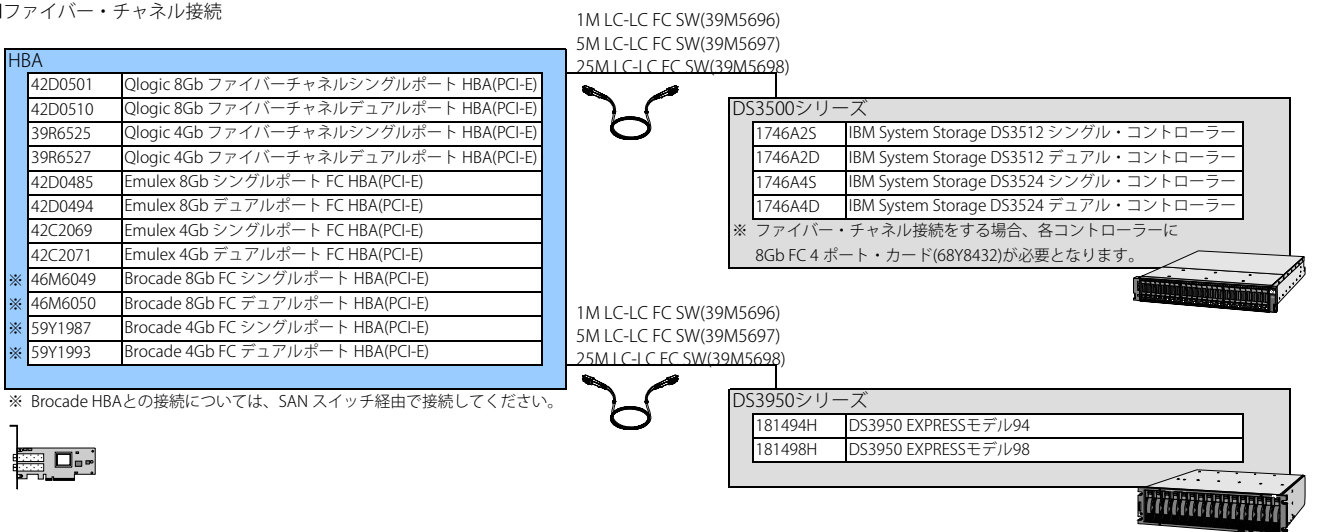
ファイバー・チャネル接続

HBA

| | | |
|---|---|---|
| | 42D0501 | Qlogic 8Gb ファイバーチャネルシングルポート HBA(PCI-E) |
| | 42D0510 | Qlogic 8Gb ファイバーチャネルデュアルポート HBA(PCI-E) |
| | 39R6525 | Qlogic 4Gb ファイバーチャネルシングルポート HBA(PCI-E) |
| | 39R6527 | Qlogic 4Gb ファイバーチャネルデュアルポート HBA(PCI-E) |
| | 42D0485 | Emulex 8Gb シングルポート FC HBA(PCI-E) |
| | 42D0494 | Emulex 8Gb デュアルポート FC HBA(PCI-E) |
| | 42C2069 | Emulex 4Gb シングルポート FC HBA(PCI-E) |
| | 42C2071 | Emulex 4Gb デュアルポート FC HBA(PCI-E) |
| ※ | 46M6049 | Brocade 8Gb FC シングルポート HBA(PCI-E) |
| ※ | 46M6050 | Brocade 8Gb FC デュアルポート HBA(PCI-E) |
| ※ | 59Y1987 | Brocade 4Gb FC シングルポート HBA(PCI-E) |
| ※ | 59Y1993 | Brocade 4Gb FC デュアルポート HBA(PCI-E) |

※ Brocade HBAとの接続については、SAN スイッチ経由で接続してください。

1M LC-LC FC SW(39M5696)
5M LC-LC FC SW(39M5697)
25M LC-LC FC SW(39M5698)

DS3500シリーズ

| | |
|---|---|
| 1746A2S | IBM System Storage DS3512 シングル・コントローラー |
| 1746A2D | IBM System Storage DS3512 デュアル・コントローラー |
| 1746A4S | IBM System Storage DS3524 シングル・コントローラー |
| 1746A4D | IBM System Storage DS3524 デュアル・コントローラー |

※ ファイバー・チャネル接続をする場合、各コントローラーに 8Gb FC 4 ポート・カード(68Y8432)が必要となります。

1M LC-LC FC SW(39M5696)
5M LC-LC FC SW(39M5697)
25M LC-LC FC SW(39M5698)

DS3950シリーズ

| | |
|---|---|
| 181494H | DS3950 EXPRESSモデル94 |
| 181498H | DS3950 EXPRESSモデル98 |